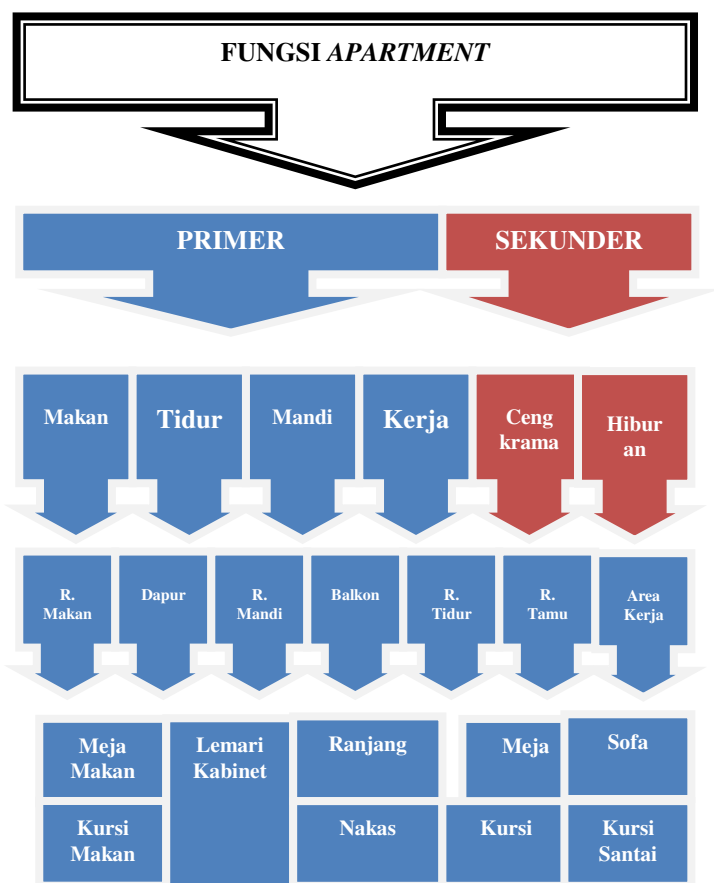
FUNGSI *APARTMENT*

PRIMER

SEKUNDER

Makan

Tidur

Mandi

Kerja

Ceng krama

Hibur an

R. Makan

Dapur

R. Mandi

Balkon

R. Tidur

R. Tamu

Area Kerja

Meja Makan

Lemari Kabinet

Ranjang

Meja

Sofa

Kursi Makan

Nakas

Kursi

Kursi Santai